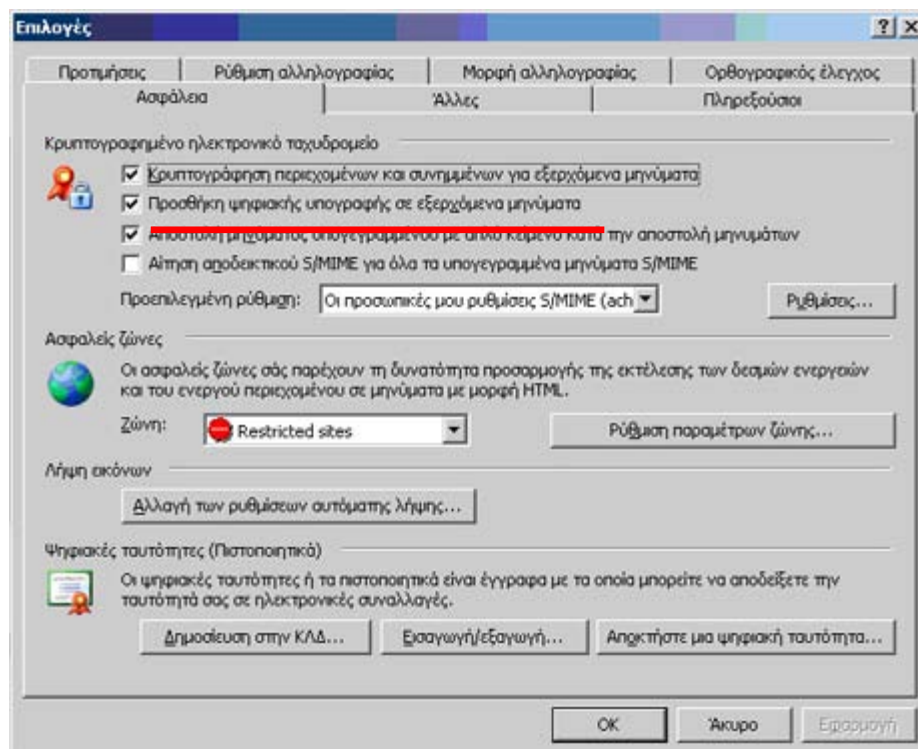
Επιλογές

?|X

Προτιμήσεις | Ρύθμιση αλληλογραφίας | Μορφή αλληλογραφίας | Ορθογραφικός έλεγχος
Ασφάλεια | Άλλες | Πληρεξούσιοι

Κρυπτογραφημένο ηλεκτρονικό ταχυδρομείο

☑ Κρυπτογράφηση περιεχομένων και συνημμένων για εξερχόμενα μηνύματα
☑ Προσθήκη ψηφιακής υπογραφής σε εξερχόμενα μηνύματα
☑ Αποστολή μηνύματος υπογεγραμμένου με απλό κείμενο κατά την αποστολή μηνυμάτων
☐ Αίτηση αποδεικτικού S/MIME για όλα τα υπογεγραμμένα μηνύματα S/MIME

Προεπιλεγμένη ρύθμιση: Οι προσωπικές μου ρυθμίσεις S/MIME (ach

Ρυθμίσεις...

Ασφαλείς ζώνες

Οι ασφαλείς ζώνες σάς παρέχουν τη δυνατότητα προσαρμογής της εκτέλεσης των δεσμών ενεργειών και του ενεργού περιεχομένου σε μηνύματα με μορφή HTML.

Ζώνη: Restricted sites

Ρύθμιση παραμέτρων ζώνης...

Λήψη εικόνων

Αλλαγή των ρυθμίσεων αυτόματης λήψης...

Ψηφιακές ταυτότητες (Πιστοποιητικά)

Οι ψηφιακές ταυτότητες ή τα πιστοποιητικά είναι έγγραφα με τα οποία μπορείτε να αποδείξετε την ταυτότητά σας σε ηλεκτρονικές συναλλαγές.

Δημοσίευση στην ΚΛΔ... | Εισαγωγή/εξαγωγή... | Αποκτήστε μια ψηφιακή ταυτότητα...

OK | Άκυρο | Εφαρμογή